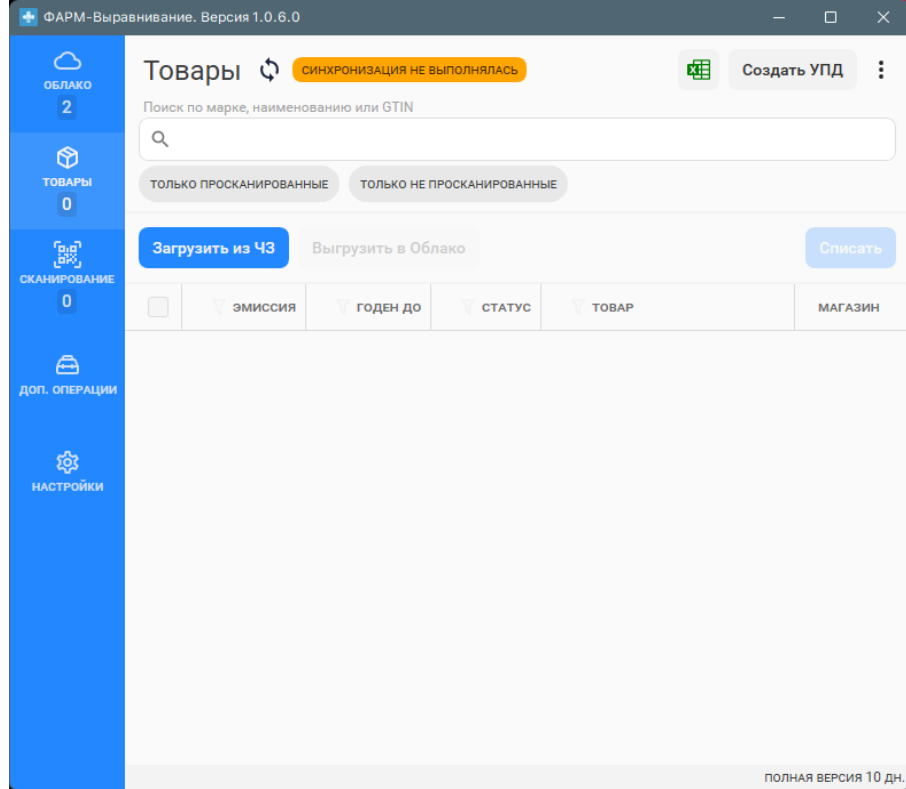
ФАРМ-Выравнивание. Версия 1.0.6.0

ОБЛАКО
2

ТОВАРЫ
0

СКАНИРОВАНИЕ
0

ДОП. ОПЕРАЦИИ

НАСТРОЙКИ

Товары

СИНХРОНИЗАЦИЯ НЕ ВЫПОЛНЯЛАСЬ

Создать УПД

Поиск по марке, наименованию или GTIN

ТОЛЬКО ПРОСКАНИРОВАННЫЕ

ТОЛЬКО НЕ ПРОСКАНИРОВАННЫЕ

Загрузить из ЧЗ

Выгрузить в Облако

Списать

| | ЭМИССИЯ | ГОДЕН ДО | СТАТУС | ТОВАР | МАГАЗИН |
|---|---|---|---|---|---|

ПОЛНАЯ ВЕРСИЯ 10 ДН.